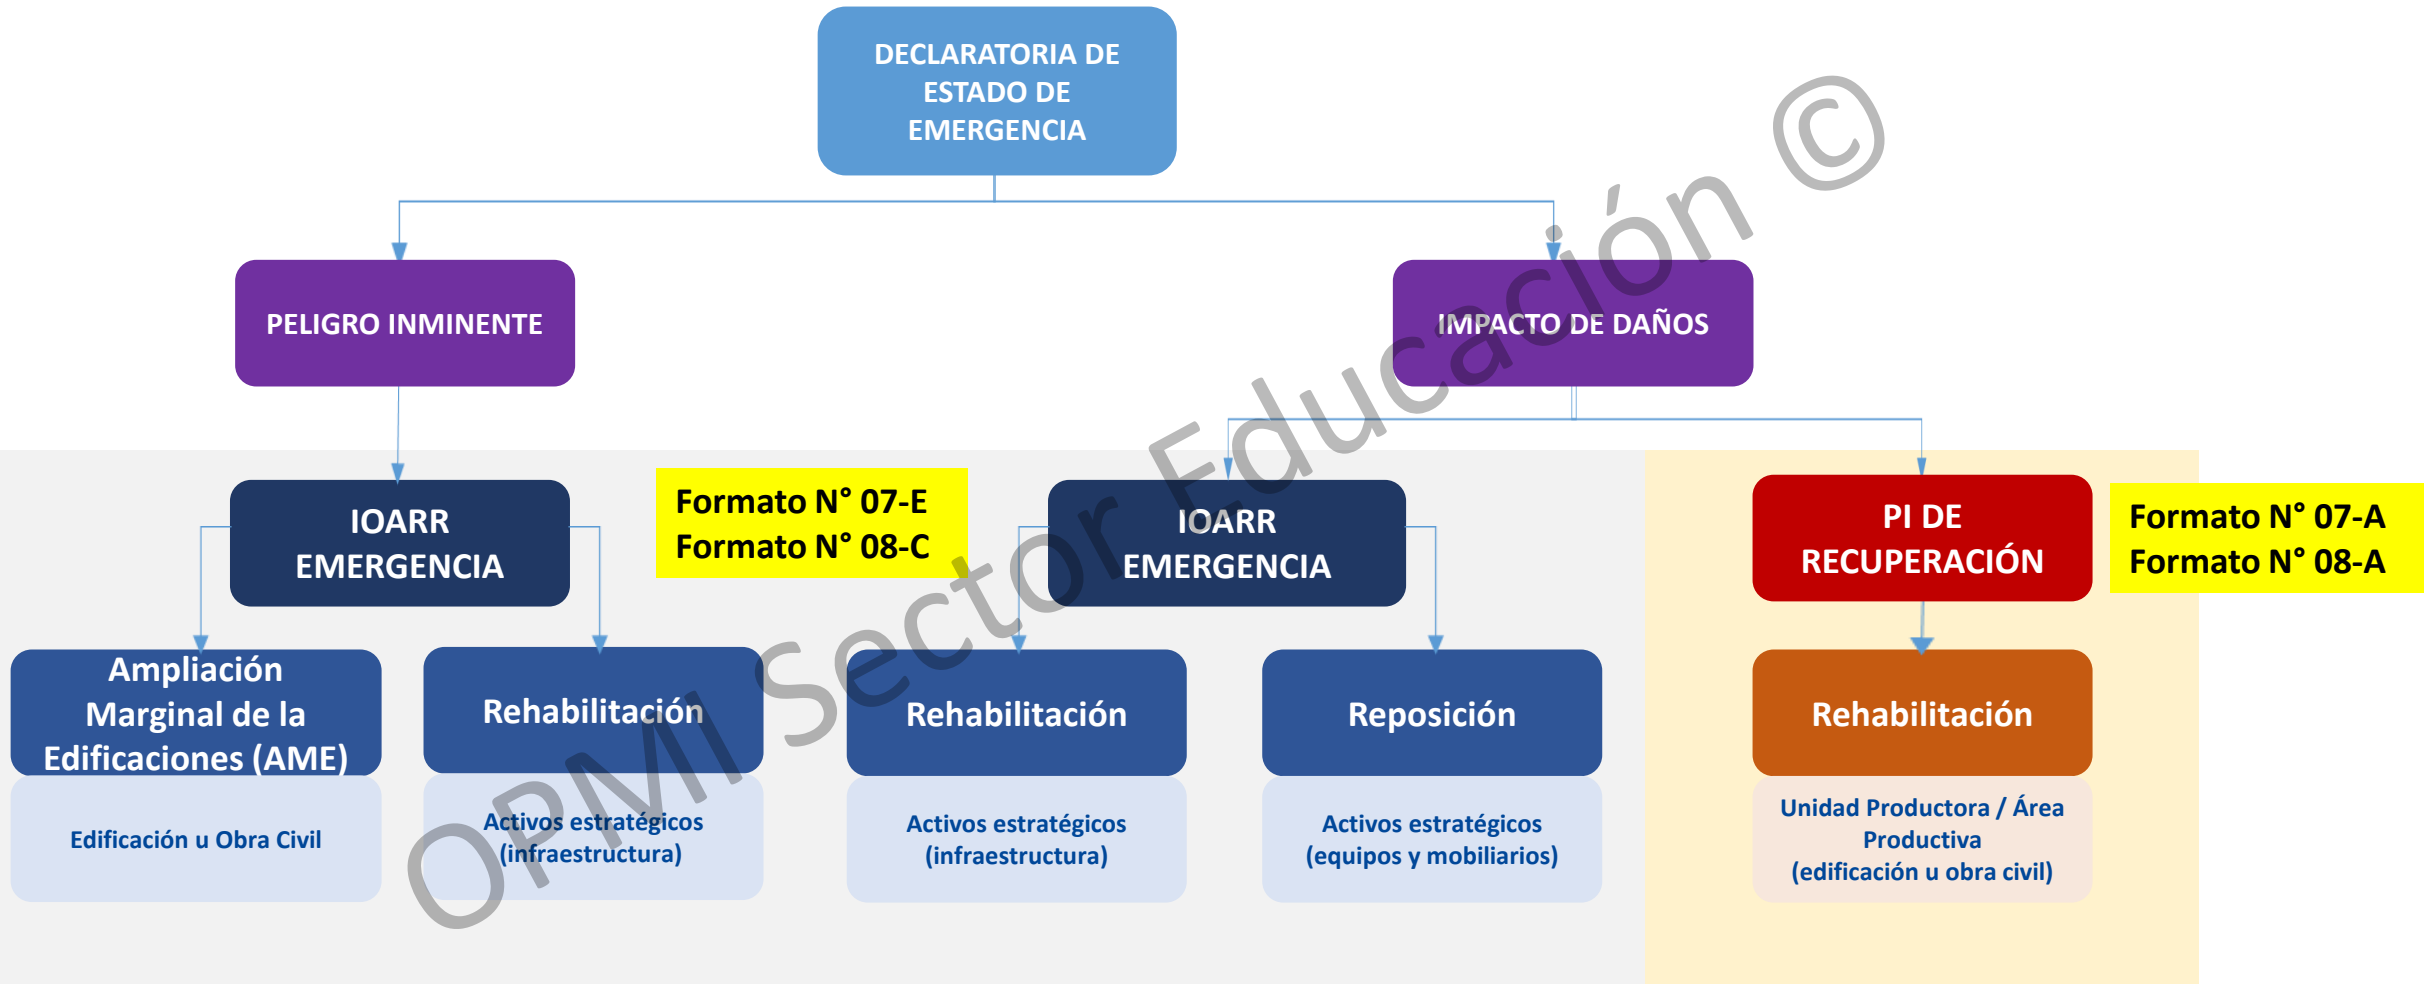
DECLARATORIA DE ESTADO DE EMERGENCIA

PELIGRO INMINENTE

IMPACTO DE DAÑOS

IOARR EMERGENCIA

Formato N° 07-E
Formato N° 08-C

IOARR EMERGENCIA

PI DE RECUPERACIÓN

Formato N° 07-A
Formato N° 08-A

Ampliación Marginal de la Edificaciones (AME)

Edificación u Obra Civil

Rehabilitación

Activos estratégicos (infraestructura)

Rehabilitación

Activos estratégicos (infraestructura)

Reposición

Activos estratégicos (equipos y mobiliarios)

Rehabilitación

Unidad Productora / Área Productiva (edificación u obra civil)

OPMI Sector Educación ©